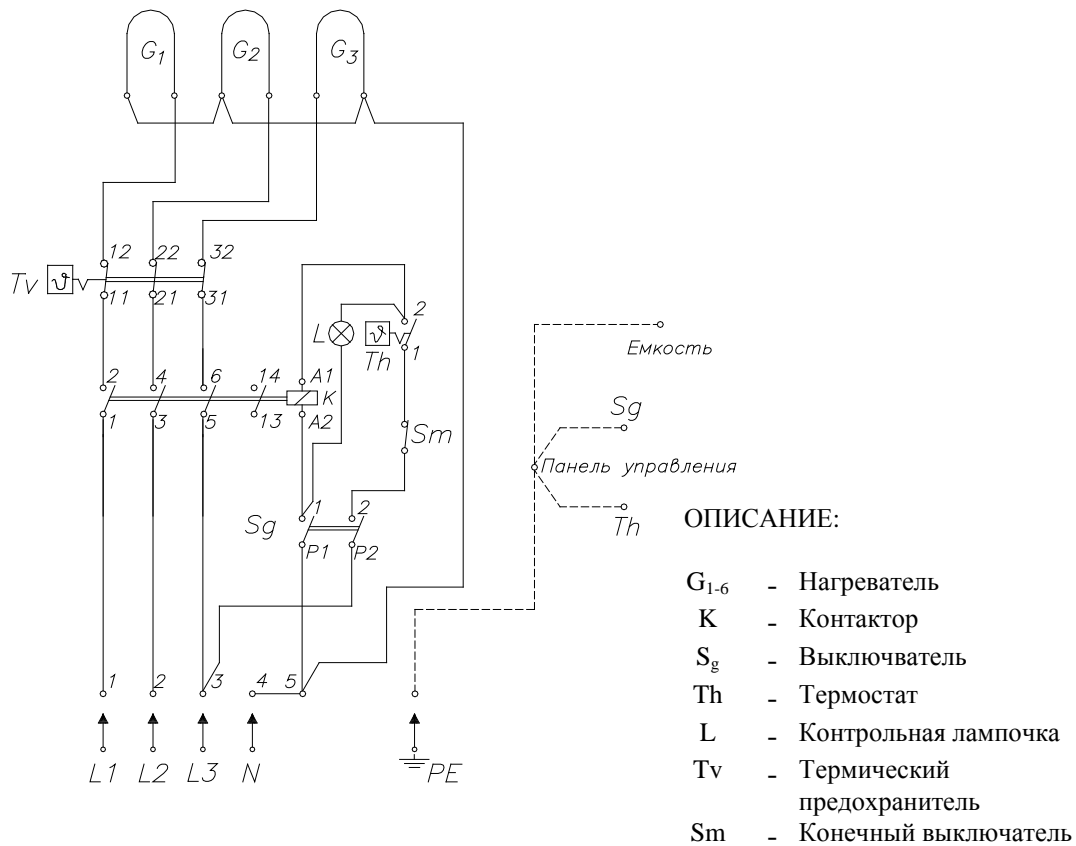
$G_1$ $G_2$ $G_3$

12 22 32
Tv
11 21 31

2 4 6 14 A1 K
1 3 5 13 A2

L Th 2 1

Sm

Sg 1 2
P1 P2

1 2 3 4 5

L1 L2 L3 N PE

Емкость
Sg
Панель управления
Th

ОПИСАНИЕ:

| | | |
|---|---|---|
| $G_{1-6}$ | - | Нагреватель |
| K | - | Контактор |
| $S_g$ | - | Выключватель |
| Th | - | Термостат |
| L | - | Контрольная лампочка |
| Tv | - | Термический предохранитель |
| Sm | - | Конечный выключатель |